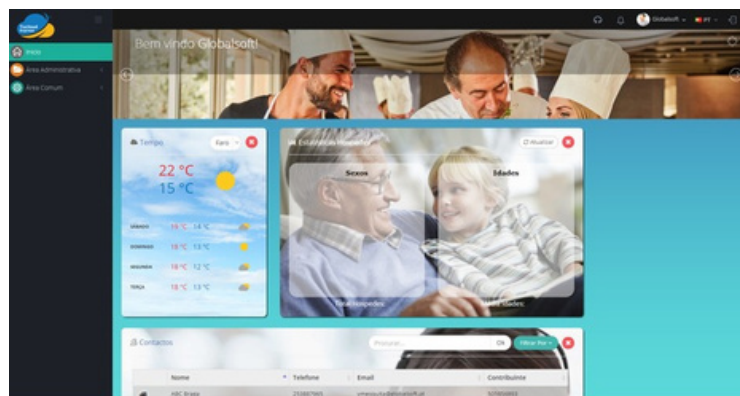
Início
Área Administrativa
Área Comum
Globalsoft
PT
Bem vindo Globalsoft!
Tempo
Faro
22 °C
15 °C
SÁBADO 19 °C 14 °C
DOMINGO 18 °C 13 °C
SEGUNDA 16 °C 12 °C
TERÇA 18 °C 13 °C
Estatística Hóspedes
Atualizar
Sexos
Idades
Total Hóspedes
Idades
Contactos
Procurar...
Ok
Filtrar Por
Nome
Telefone
Email
Contribuinte
ABC Braga
253867965
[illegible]
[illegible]